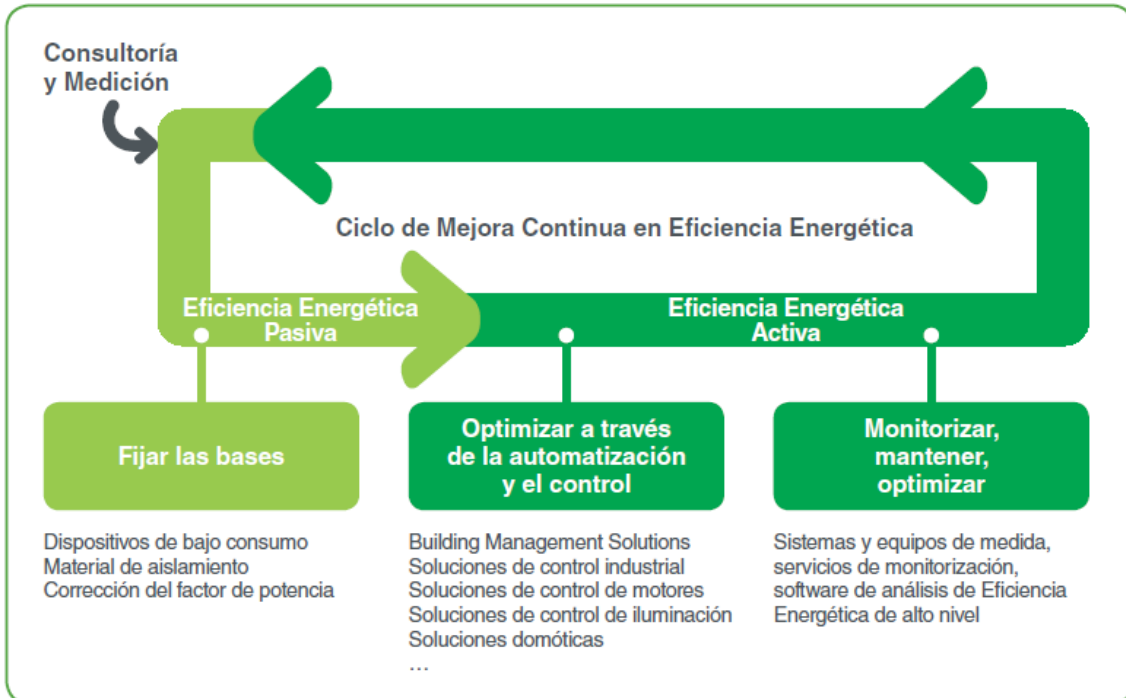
Consultoría y Medición

Ciclo de Mejora Continua en Eficiencia Energética

Eficiencia Energética Pasiva

Eficiencia Energética Activa

Fijar las bases

Dispositivos de bajo consumo
Material de aislamiento
Corrección del factor de potencia

Optimizar a través de la automatización y el control

Building Management Solutions
Soluciones de control industrial
Soluciones de control de motores
Soluciones de control de iluminación
Soluciones domóticas
...

Monitorizar, mantener, optimizar

Sistemas y equipos de medida, servicios de monitorización, software de análisis de Eficiencia Energética de alto nivel